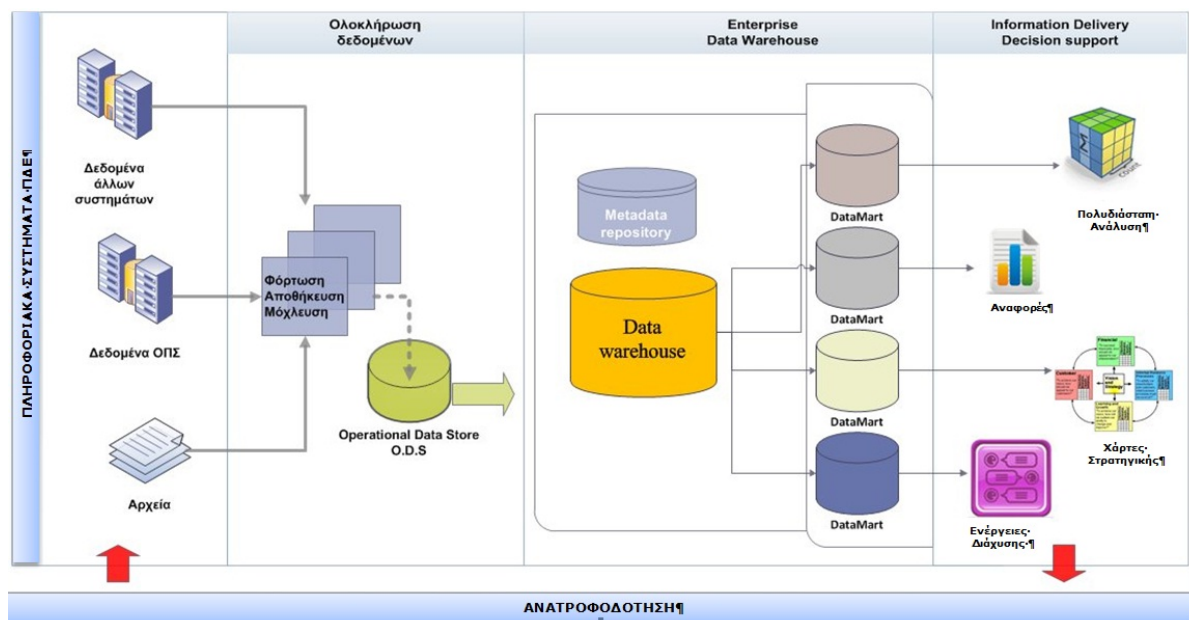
ΠΛΗΡΟΦΟΡΙΑΚΑ·ΣΥΣΤΗΜΑΤΑ·ΠΔΕ¶

Ολοκλήρωση δεδομένων

Enterprise Data Warehouse

Information Delivery Decision support

Δεδομένα άλλων συστημάτων

Δεδομένα ΟΠΣ

Αρχεία

Φόρτωση Αποθήκευση Μόχλευση

Operational Data Store O.D.S

Metadata repository

Data warehouse

DataMart

DataMart

DataMart

DataMart

Πολυδιάσταση· Ανάλυση¶

Αναφορές¶

Χάρτες· Στρατηγικής¶

Ενέργειες· Διάχυσης·¶

ΑΝΑΤΡΟΦΟΔΟΤΗΣΗ¶